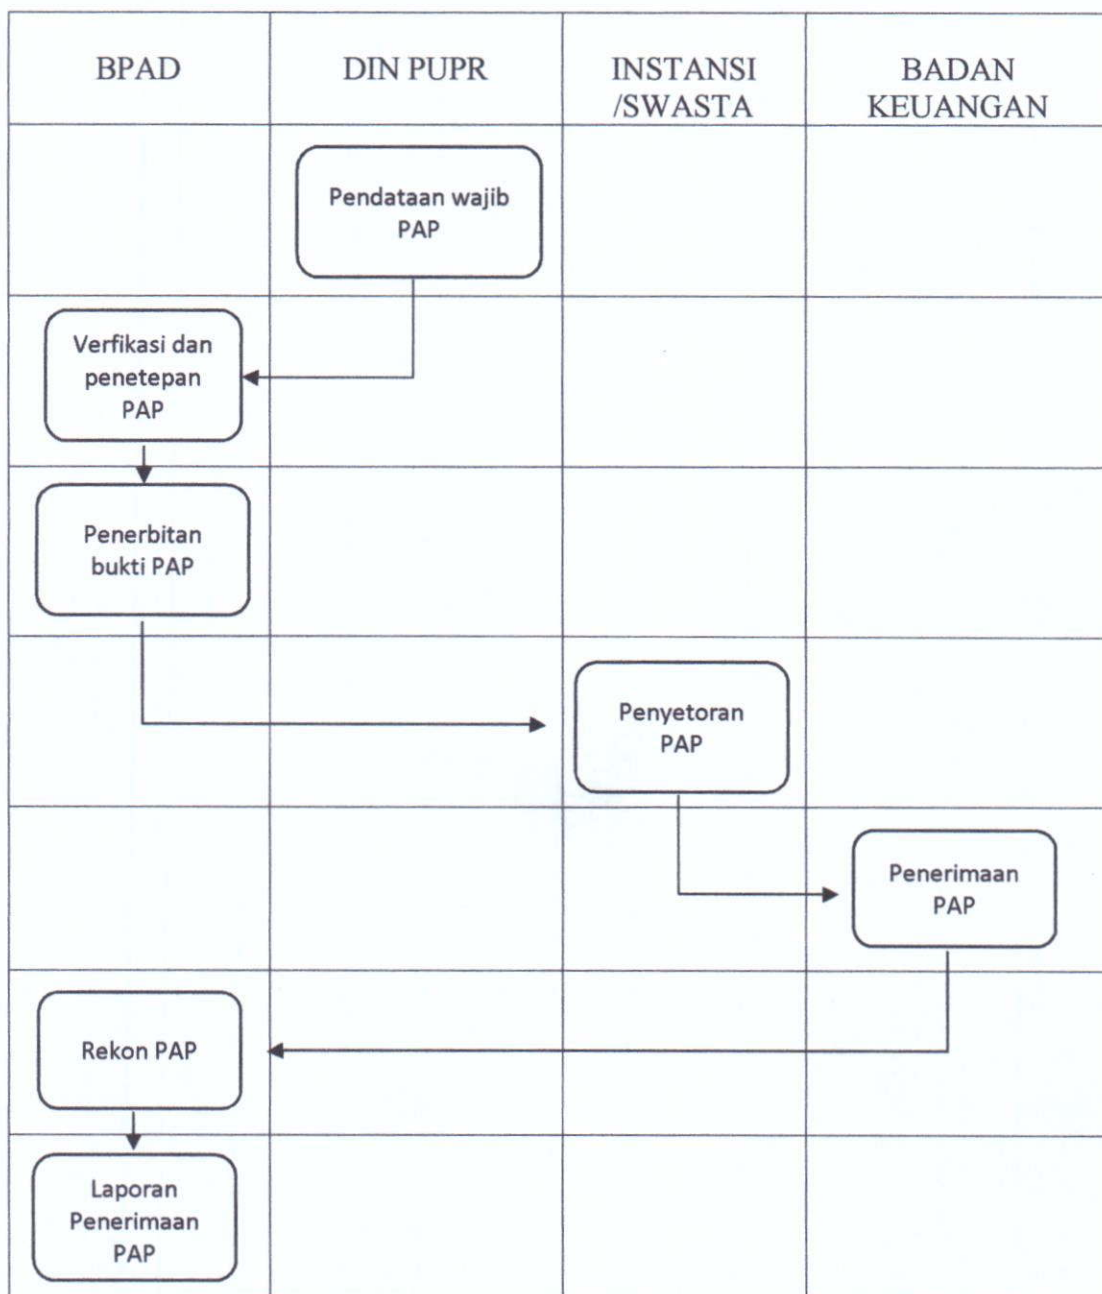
| BPAD | DIN PUPR | INSTANSI /SWASTA | BADAN KEUANGAN |
|---|---|---|---|
| | Pendataan wajib PAP | | |
| Verfikasi dan penetepan PAP | | | |
| Penerbitan bukti PAP | | | |
| | | Penyetoran PAP | |
| | | | Penerimaan PAP |
| Rekon PAP | | | |
| Laporan Penerimaan PAP | | | |